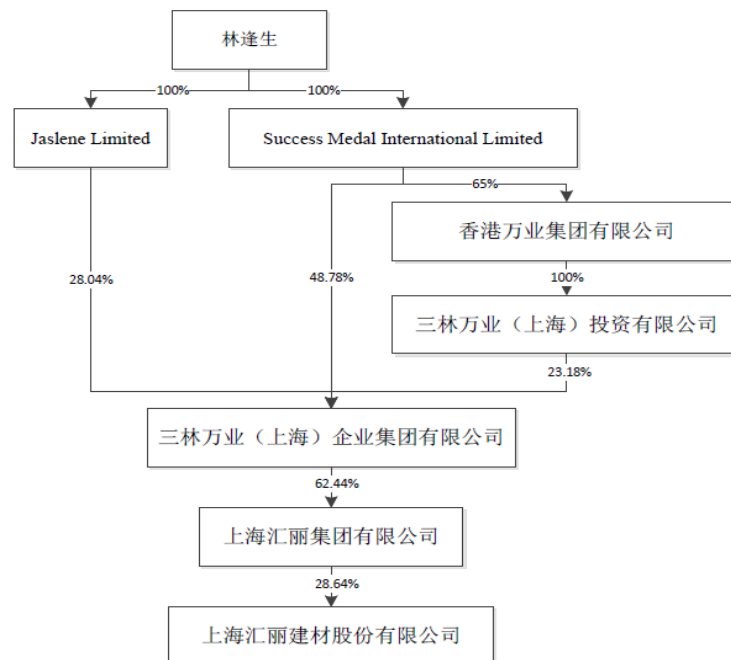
林逢生

100%

100%

Jaslene Limited

Success Medal International Limited

65%

香港万业集团有限公司

28.04%

48.78%

100%

三林万业（上海）投资有限公司

23.18%

三林万业（上海）企业集团有限公司

62.44%

上海汇丽集团有限公司

28.64%

上海汇丽建材股份有限公司